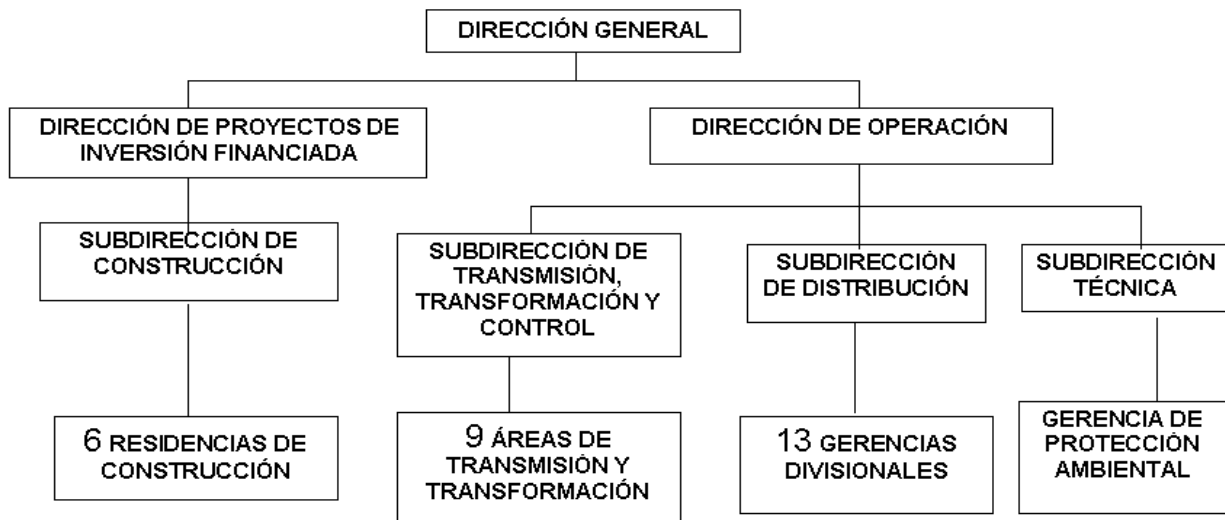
DIRECCIÓN GENERAL

DIRECCIÓN DE PROYECTOS DE INVERSIÓN FINANCIADA

DIRECCIÓN DE OPERACIÓN

SUBDIRECCIÓN DE CONSTRUCCIÓN

SUBDIRECCIÓN DE TRANSMISIÓN, TRANSFORMACIÓN Y CONTROL

SUBDIRECCIÓN DE DISTRIBUCIÓN

SUBDIRECCIÓN TÉCNICA

6 RESIDENCIAS DE CONSTRUCCIÓN

9 ÁREAS DE TRANSMISIÓN Y TRANSFORMACIÓN

13 GERENCIAS DIVISIONALES

GERENCIA DE PROTECCIÓN AMBIENTAL